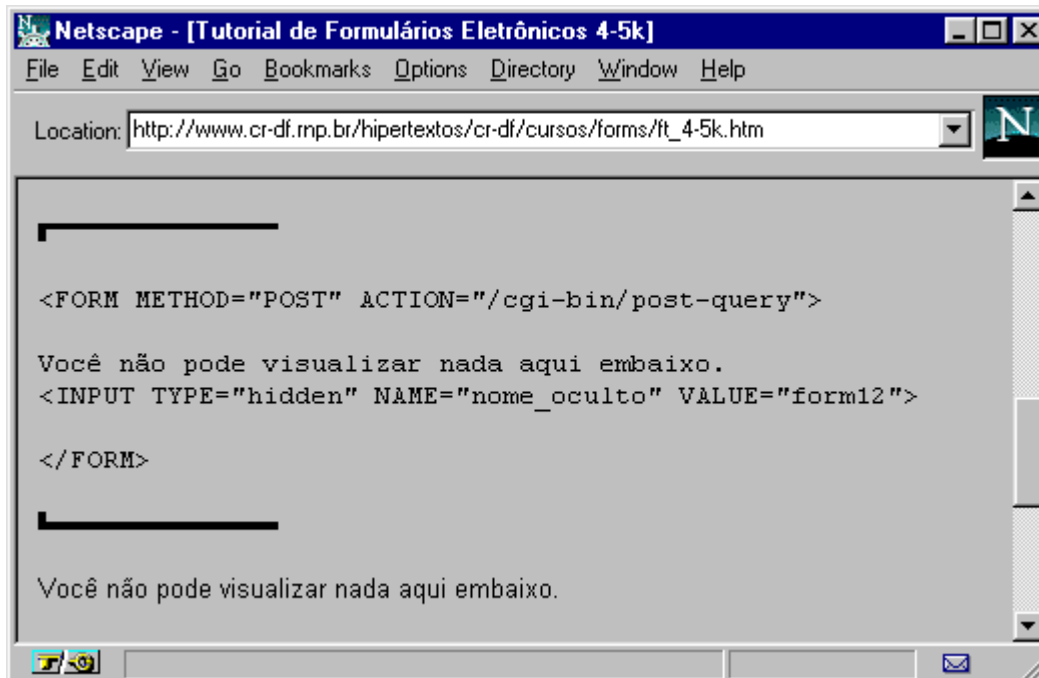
Netscape - [Tutorial de Formulários Eletrônicos 4-5k]

File Edit View Go Bookmarks Options Directory Window Help

Location: http://www.cr-df.rnp.br/hipertextos/cr-df/cursos/forms/ft_4-5k.htm

N

<FORM METHOD="POST" ACTION="/cgi-bin/post-query">

Você não pode visualizar nada aqui embaixo.
<INPUT TYPE="hidden" NAME="nome_oculto" VALUE="form12">

</FORM>

Você não pode visualizar nada aqui embaixo.